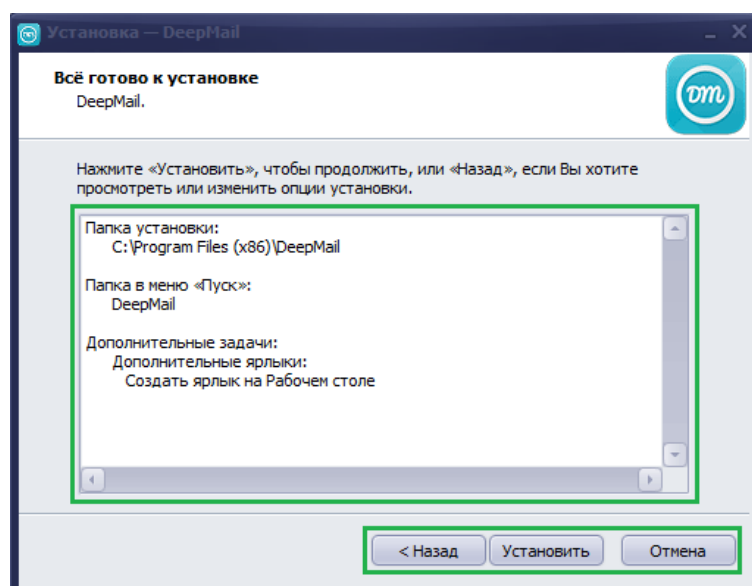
Установка — DeepMail

Всё готово к установке
DeepMail.

DM

Нажмите «Установить», чтобы продолжить, или «Назад», если Вы хотите просмотреть или изменить опции установки.

Папка установки:
C:\Program Files (x86)\DeepMail

Папка в меню «Пуск»:
DeepMail

Дополнительные задачи:
Дополнительные ярлыки:
Создать ярлык на Рабочем столе

< Назад
Установить
Отмена